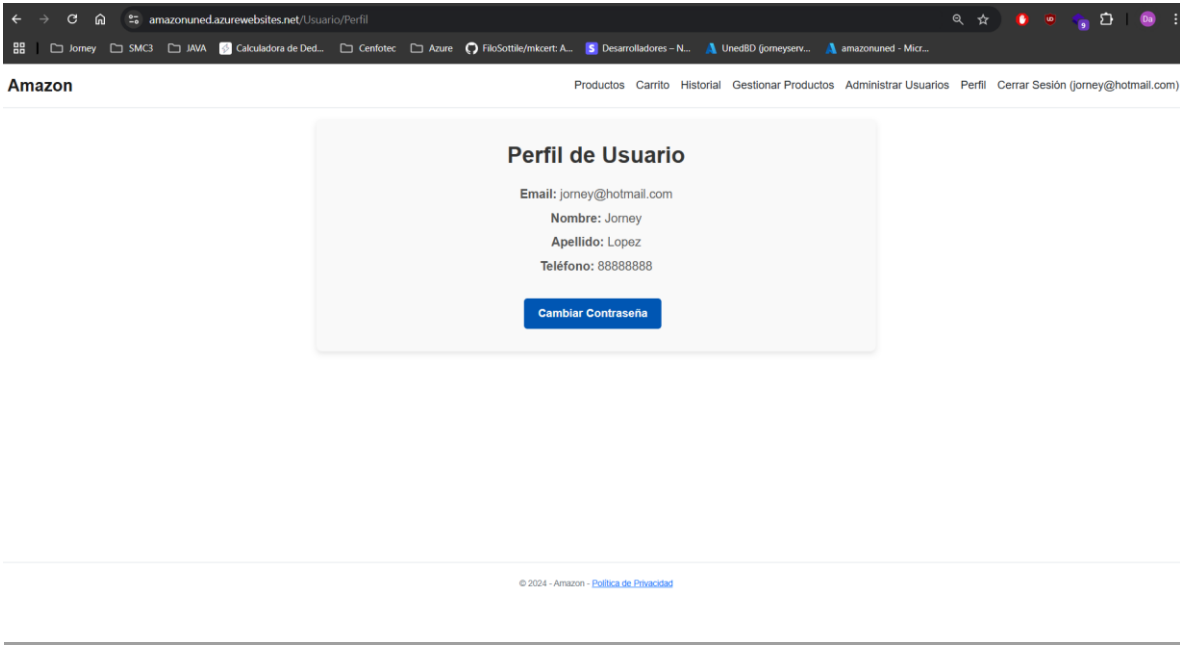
amazonuned.azurewebsites.net/Usuario/Perfil

Jorney SMC3 JAVA Calculadora de Ded... Cenfotec Azure FiloSottile/mkcert: A... Desarrolladores – N... UnedBD (jorneyserv... amazonuned - Micr...

Amazon

Productos Carrito Historial Gestionar Productos Administrar Usuarios Perfil Cerrar Sesión (jorney@hotmail.com)

Perfil de Usuario

**Email:** jorney@hotmail.com

**Nombre:** Jorney

**Apellido:** Lopez

**Teléfono:** 88888888

Cambiar Contraseña

© 2024 - Amazon - Política de Privacidad